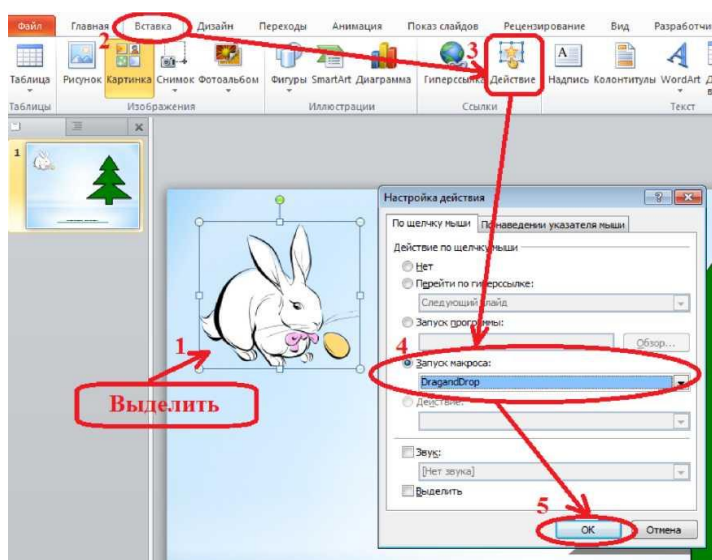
Файл Главная Вставка Дизайн Переходы Анимация Показ слайдов Рецензирование Вид Разработчик

Таблица Рисунок Картинка Снимок Фотоальбом Фигуры SmartArt Диаграмма Гиперссылка Действие Надпись Колонтитулы WordArt

Таблицы Изображения Иллюстрации Ссылки Текст

1

2 3

Настройка действия

По щелчку мыши По наведении указателя мыши

Действие по щелчку мыши

Нет

Перейти по гиперссылке:

Следующий слайд

Запуск программы:

Обзор...

4

Запуск макроса:

DragandDrop

Действие:

1

Выделить

Звук:

[Нет звука]

Выделить

5

ОК Отмена